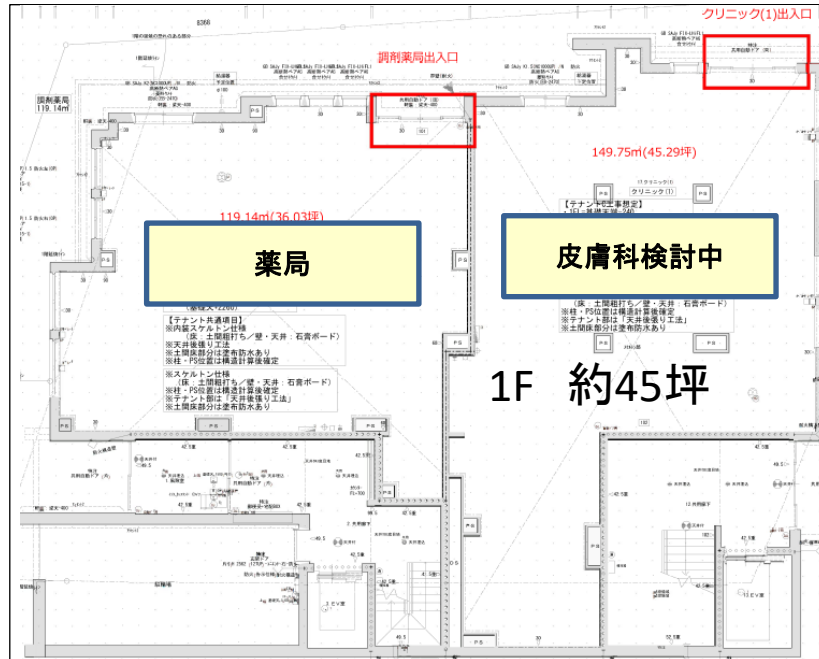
クリニック(1)出入口

調剤薬局出入口

調剤薬局
119.14㎡

149.75㎡(45.29坪)

クリニック(1)

119.14㎡(36.03坪)

薬局

皮膚科検討中

【テナント共通項目】
※内装スケルトン仕様
（床：土間粗打ち／壁・天井：石膏ボード）
※天井後張り工法
※土間床部分は塗布防水あり
※柱・PS位置は構造計算後確定

※スケルトン仕様
（床：土間粗打ち／壁・天井：石膏ボード）
※柱・PS位置は構造計算後確定
※テナント部は「天井後張り工法」
※土間床部分は塗布防水あり

（床：土間粗打ち／壁・天井：石膏ボード）
※柱・PS位置は構造計算後確定
※テナント部は「天井後張り工法」
※土間床部分は塗布防水あり

1F 約45坪